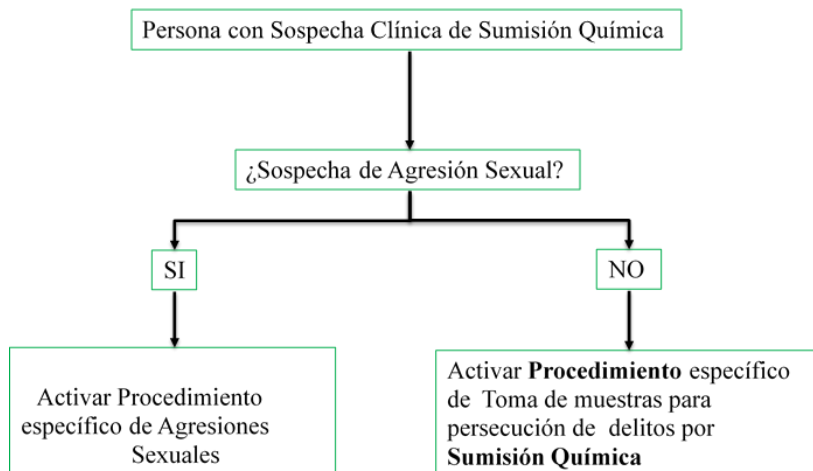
Persona con Sospecha Clínica de Sumisión Química

¿Sospecha de Agresión Sexual?

SI

NO

Activar Procedimiento específico de Agresiones Sexuales

Activar **Procedimiento** específico de Toma de muestras para persecución de delitos por **Sumisión Química**